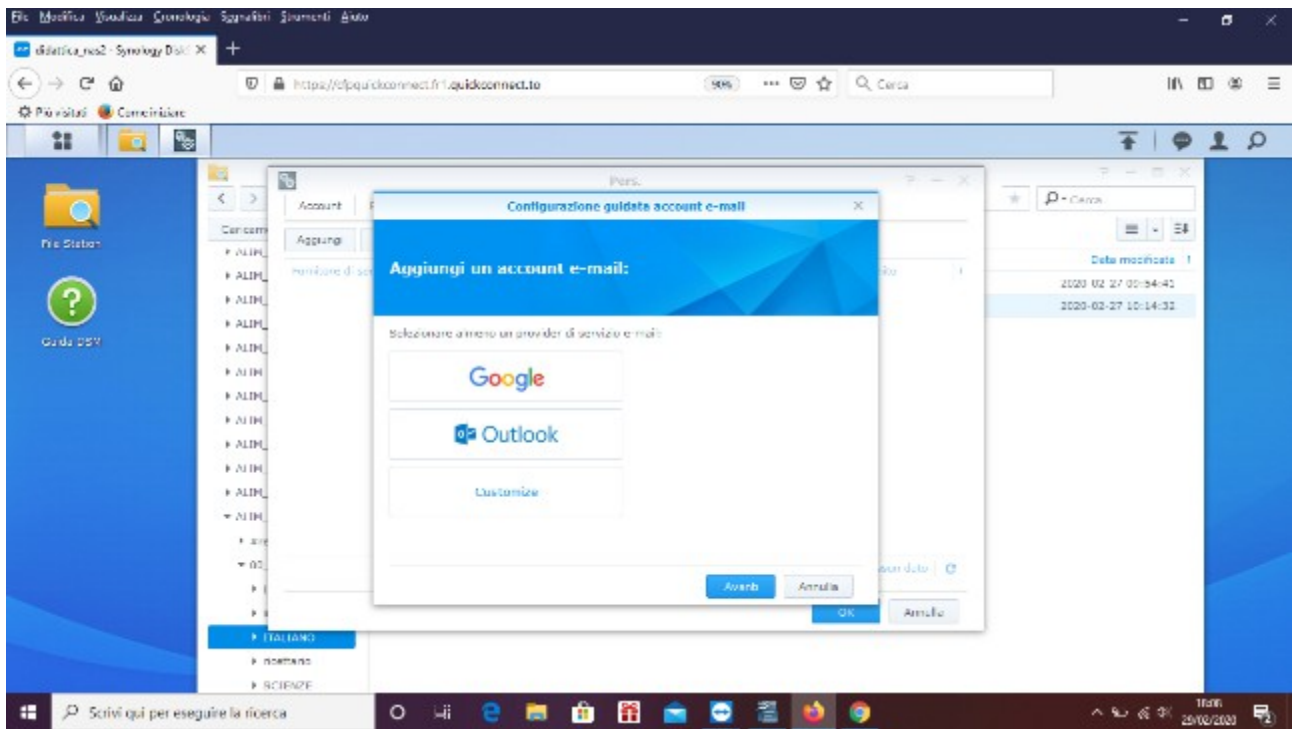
File Modifica Visualizza Cronologia Segnalibri Strumenti Aiuto

didattica_nas2 - Synology DiskS ×

https://cfpquickconnect.fr1.quickconnect.to 90% Cerca

Più visitati Come iniziare

File Station

Guida DSM

Pers.

Account

Aggiungi

Cerca com

ALIM_
ALIM_
ALIM_
ALIM_
ALIM_
ALIM_
ALIM_
ALIM_
ALIM_
ALIM_
ALIM_
ALIM_

ITALIANO
dosettando
SCIENZE

Nome server di se

Configurazione guidata account e-mail

Aggiungi un account e-mail:

Selezionare almeno un provider di servizio e-mail

Google

Outlook

Customize

Avanti Annulla

OK Annulla

Cerca

Data modificata

2020-02-27 09:54:41
2020-02-27 10:14:32

Scrivi qui per eseguire la ricerca

29/02/2020